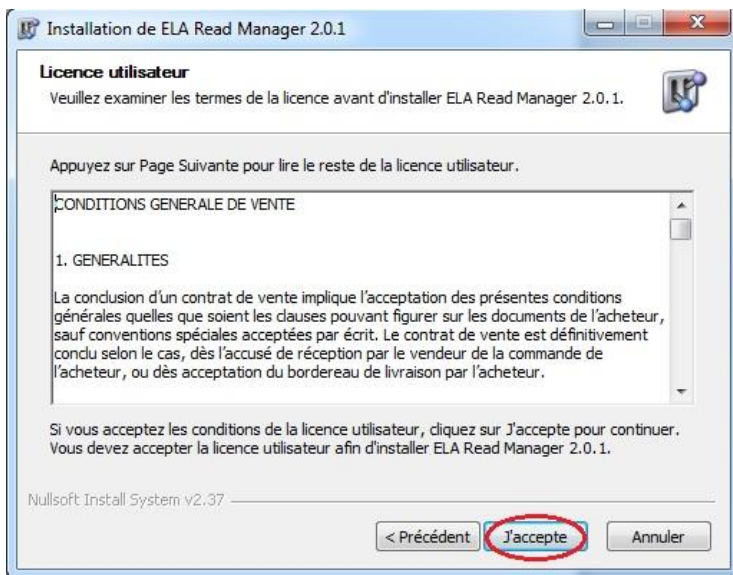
Installation de ELA Read Manager 2.0.1

Licence utilisateur

Veuillez examiner les termes de la licence avant d'installer ELA Read Manager 2.0.1.

Appuyez sur Page Suivante pour lire le reste de la licence utilisateur.

CONDITIONS GENERALE DE VENTE

1. GENERALITES

La conclusion d'un contrat de vente implique l'acceptation des présentes conditions générales quelles que soient les clauses pouvant figurer sur les documents de l'acheteur, sauf conventions spéciales acceptées par écrit. Le contrat de vente est définitivement conclu selon le cas, dès l'accusé de réception par le vendeur de la commande de l'acheteur, ou dès acceptation du bordereau de livraison par l'acheteur.

Si vous acceptez les conditions de la licence utilisateur, cliquez sur J'accepte pour continuer. Vous devez accepter la licence utilisateur afin d'installer ELA Read Manager 2.0.1.

Nullsoft Install System v2.37

< Précédent

J'accepte

Annuler